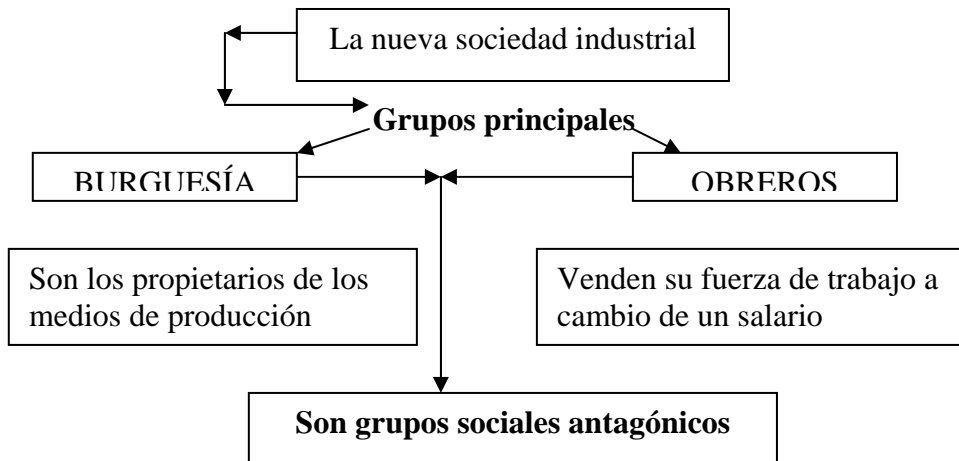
La nueva sociedad industrial

**Grupos principales**

BURGUESÍA

OBREROS

Son los propietarios de los medios de producción

Venden su fuerza de trabajo a cambio de un salario

**Son grupos sociales antagónicos**